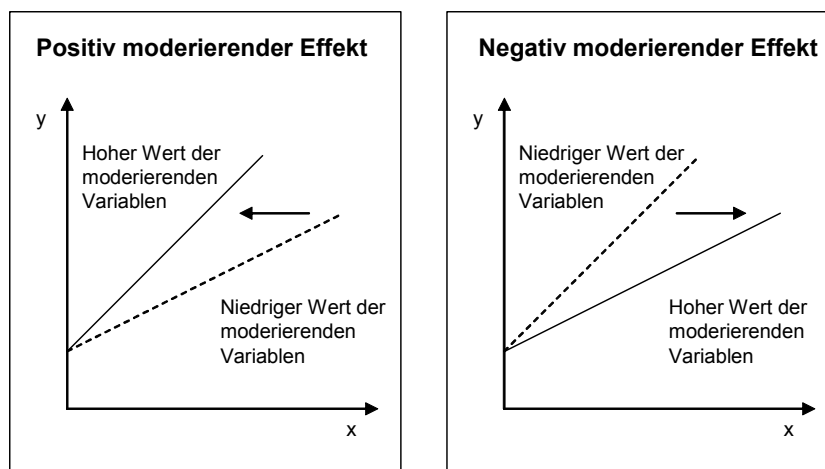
Positiv moderierender Effekt

y

Hoher Wert der moderierenden Variablen

Niedriger Wert der moderierenden Variablen

x

Negativ moderierender Effekt

y

Niedriger Wert der moderierenden Variablen

Hoher Wert der moderierenden Variablen

x